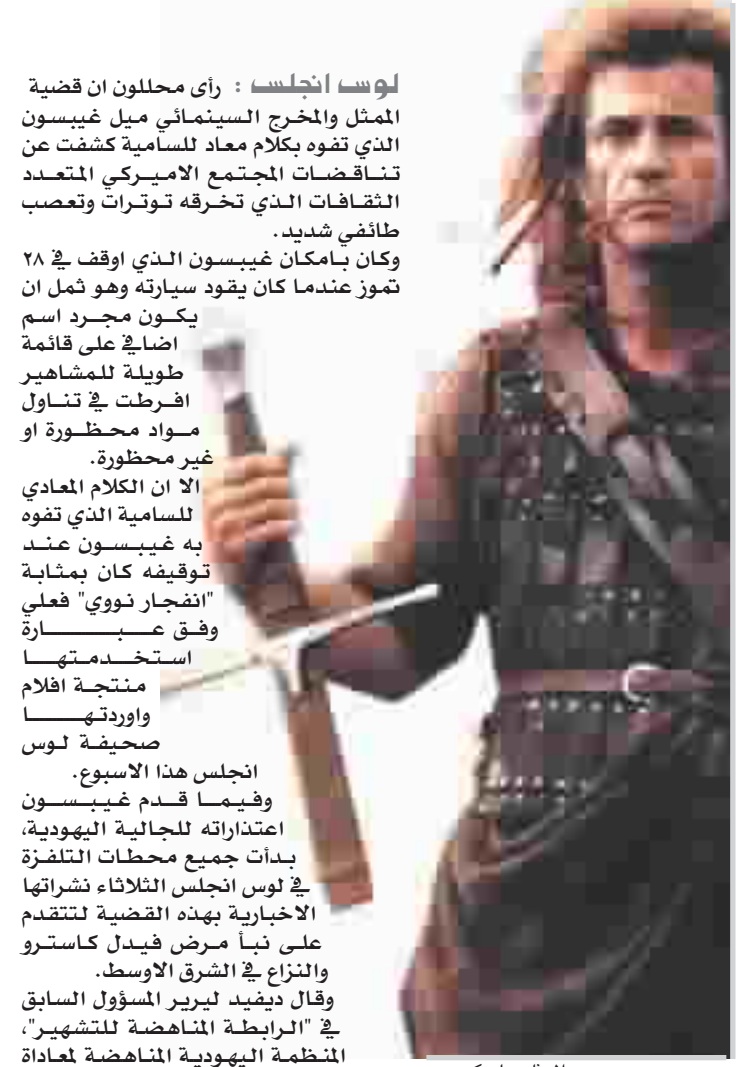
لوس انجلس : رأى محللون ان قضية الممثل والمخرج السينمائي ميل غيبسون الذي تفوه بكلام معاد للسامية كشفت عن تناقضات المجتمع الاميركي المتعدد الثقافات الذي تخرقه توترات وتعصب طائفي شديد.
وكان بامكان غيبسون الذي اوقف في ٢٨ تموز عندما كان يقود سيارته وهو ثمل ان يكون مجرد اسم اضافي على قائمة طويلة للمشاهير افرطت في تناول مواد محظورة او غير محظورة.
الا ان الكلام المعادي للسامية الذي تفوه به غيبسون عند توقيفه كان بمثابة "انفجار نووي" فعلي وفق عبارة استخدمتها منتجة افلام واوردتها صحيفة لوس انجلس هذا الاسبوع.
وفيما قدم غيبسون اعتذاراته للجالية اليهودية، بدأت جميع محطات التلفزة في لوس انجلس الثلاثاء نشراتها الاخبارية بهذه القضية لتتقدم على نبأ مرض فيدل كاسترو والنزاع في الشرق الاوسط.
وقال ديفيد ليرير المسؤول السابق في "الرابطة المناهضة للتشهير"، المنظمة اليهودية المناهضة لمعاداة